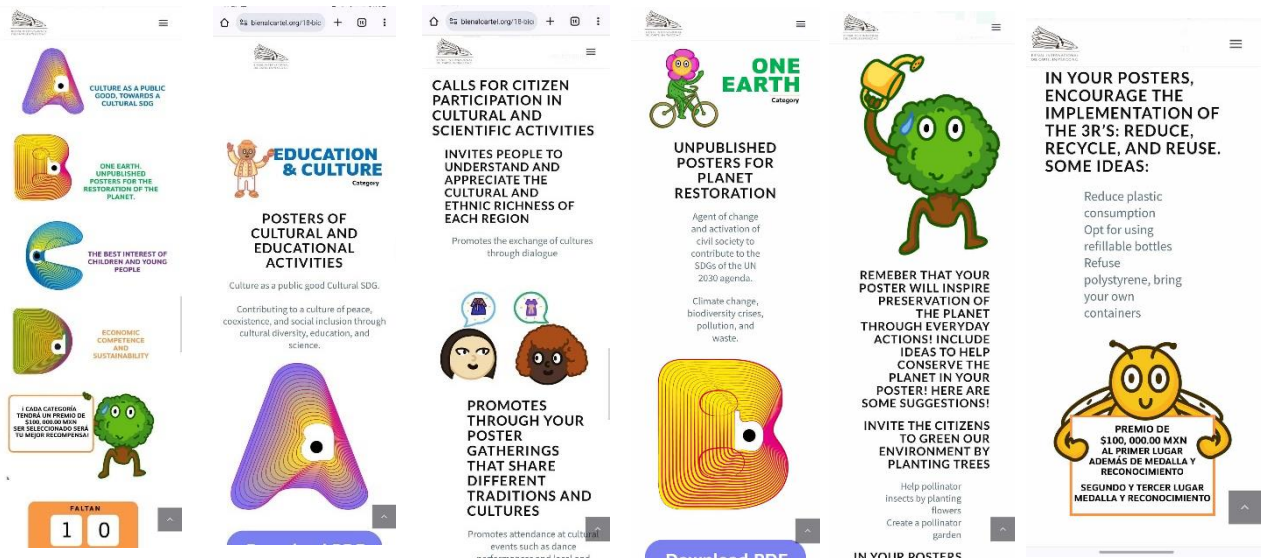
CULTURE AS A PUBLIC GOOD, TOWARDS A CULTURAL SDG

ONE EARTH. UNPUBLISHED POSTERS FOR THE RESTORATION OF THE PLANET.

THE BEST INTEREST OF CHILDREN AND YOUNG PEOPLE

ECONOMIC COMPETENCE AND SUSTAINABILITY

¡ CADA CATEGORÍA TENDRÁ UN PREMIO DE $100, 000.00 MXN SER SELECCIONADO SERÁ TU MEJOR RECOMPENSA!

FALTAN
1 0

bienalcartel.org/18-bic

EDUCATION & CULTURE
Category

POSTERS OF CULTURAL AND EDUCATIONAL ACTIVITIES

Culture as a public good Cultural SDG.

Contributing to a culture of peace, coexistence, and social inclusion through cultural diversity, education, and science.

bienalcartel.org/18-bic

CALLS FOR CITIZEN PARTICIPATION IN CULTURAL AND SCIENTIFIC ACTIVITIES

INVITES PEOPLE TO UNDERSTAND AND APPRECIATE THE CULTURAL AND ETHNIC RICHNESS OF EACH REGION

Promotes the exchange of cultures through dialogue

PROMOTES THROUGH YOUR POSTER GATHERINGS THAT SHARE DIFFERENT TRADITIONS AND CULTURES

Promotes attendance at cultural events such as dance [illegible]

ONE EARTH
Category

UNPUBLISHED POSTERS FOR PLANET RESTORATION

Agent of change and activation of civil society to contribute to the SDGs of the UN 2030 agenda.

Climate change, biodiversity crises, pollution, and waste.

Download PDF

REMEBER THAT YOUR POSTER WILL INSPIRE PRESERVATION OF THE PLANET THROUGH EVERYDAY ACTIONS! INCLUDE IDEAS TO HELP CONSERVE THE PLANET IN YOUR POSTER! HERE ARE SOME SUGGESTIONS!

INVITE THE CITIZENS TO GREEN OUR ENVIRONMENT BY PLANTING TREES

Help pollinator insects by planting flowers
Create a pollinator garden

IN YOUR POSTERS

IN YOUR POSTERS, ENCOURAGE THE IMPLEMENTATION OF THE 3R'S: REDUCE, RECYCLE, AND REUSE. SOME IDEAS:

Reduce plastic consumption
Opt for using refillable bottles
Refuse polystyrene, bring your own containers

PREMIO DE $100, 000.00 MXN AL PRIMER LUGAR ADEMÁS DE MEDALLA Y RECONOCIMIENTO
SEGUNDO Y TERCER LUGAR MEDALLA Y RECONOCIMIENTO